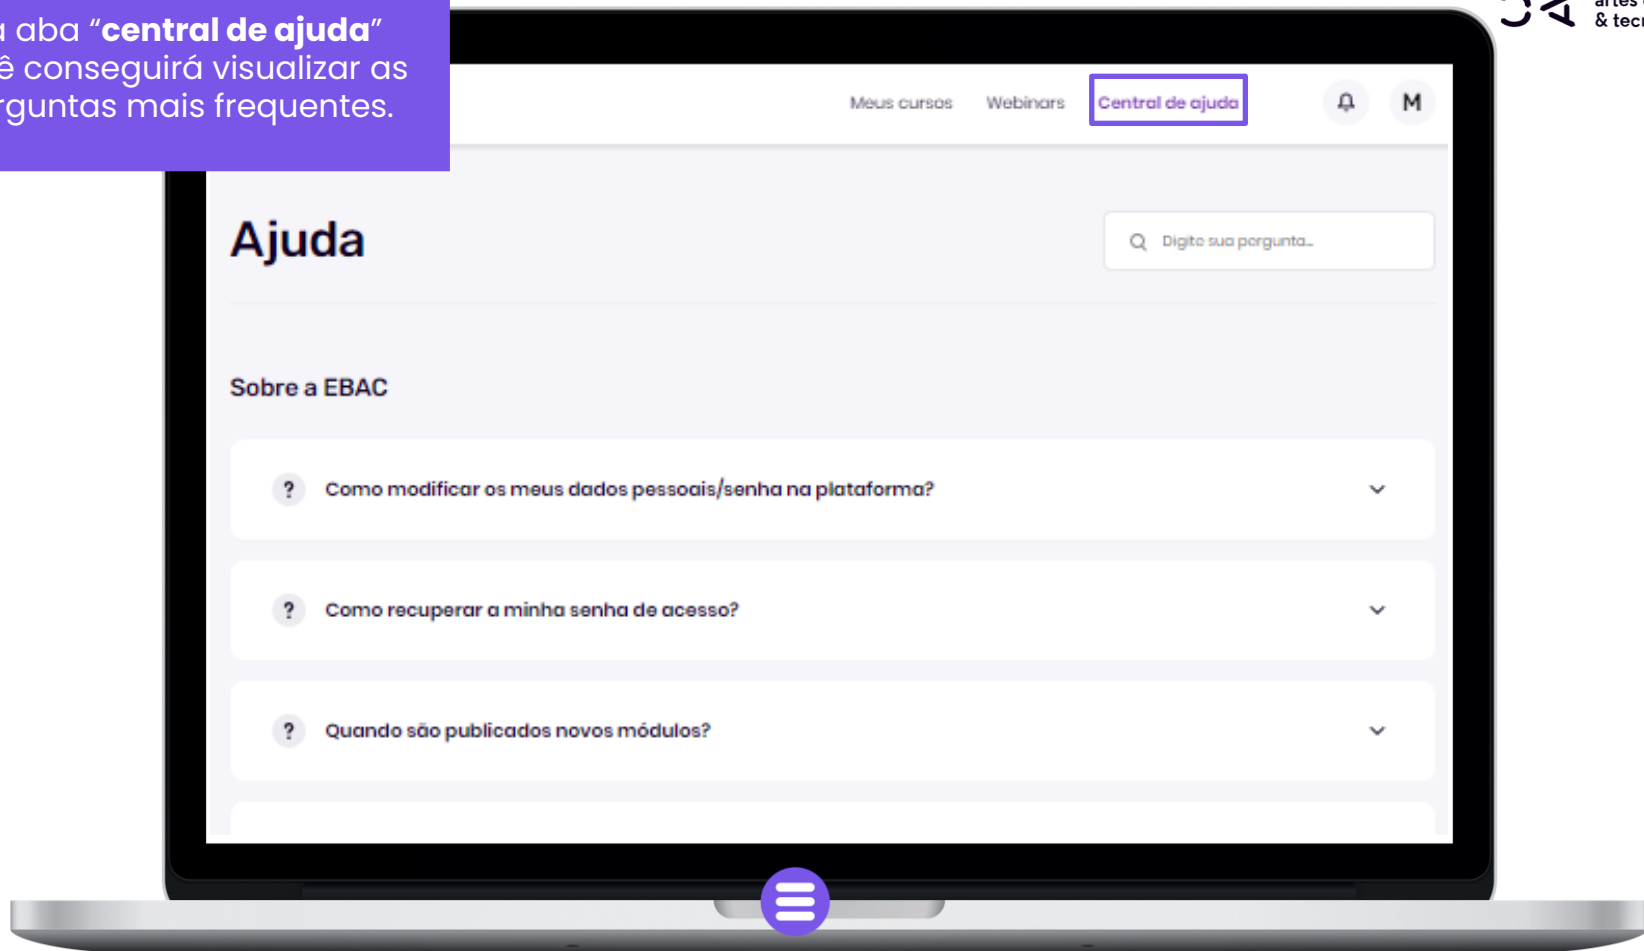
a aba “**central de ajuda**” ê conseguirá visualizar as rguntas mais frequentes.

artes & tec

Meus cursos Webinars Central de ajuda M

Ajuda

Digite sua pergunta...

Sobre a EBAC

? Como modificar os meus dados pessoais/senha na plataforma?

? Como recuperar a minha senha de acesso?

? Quando são publicados novos módulos?